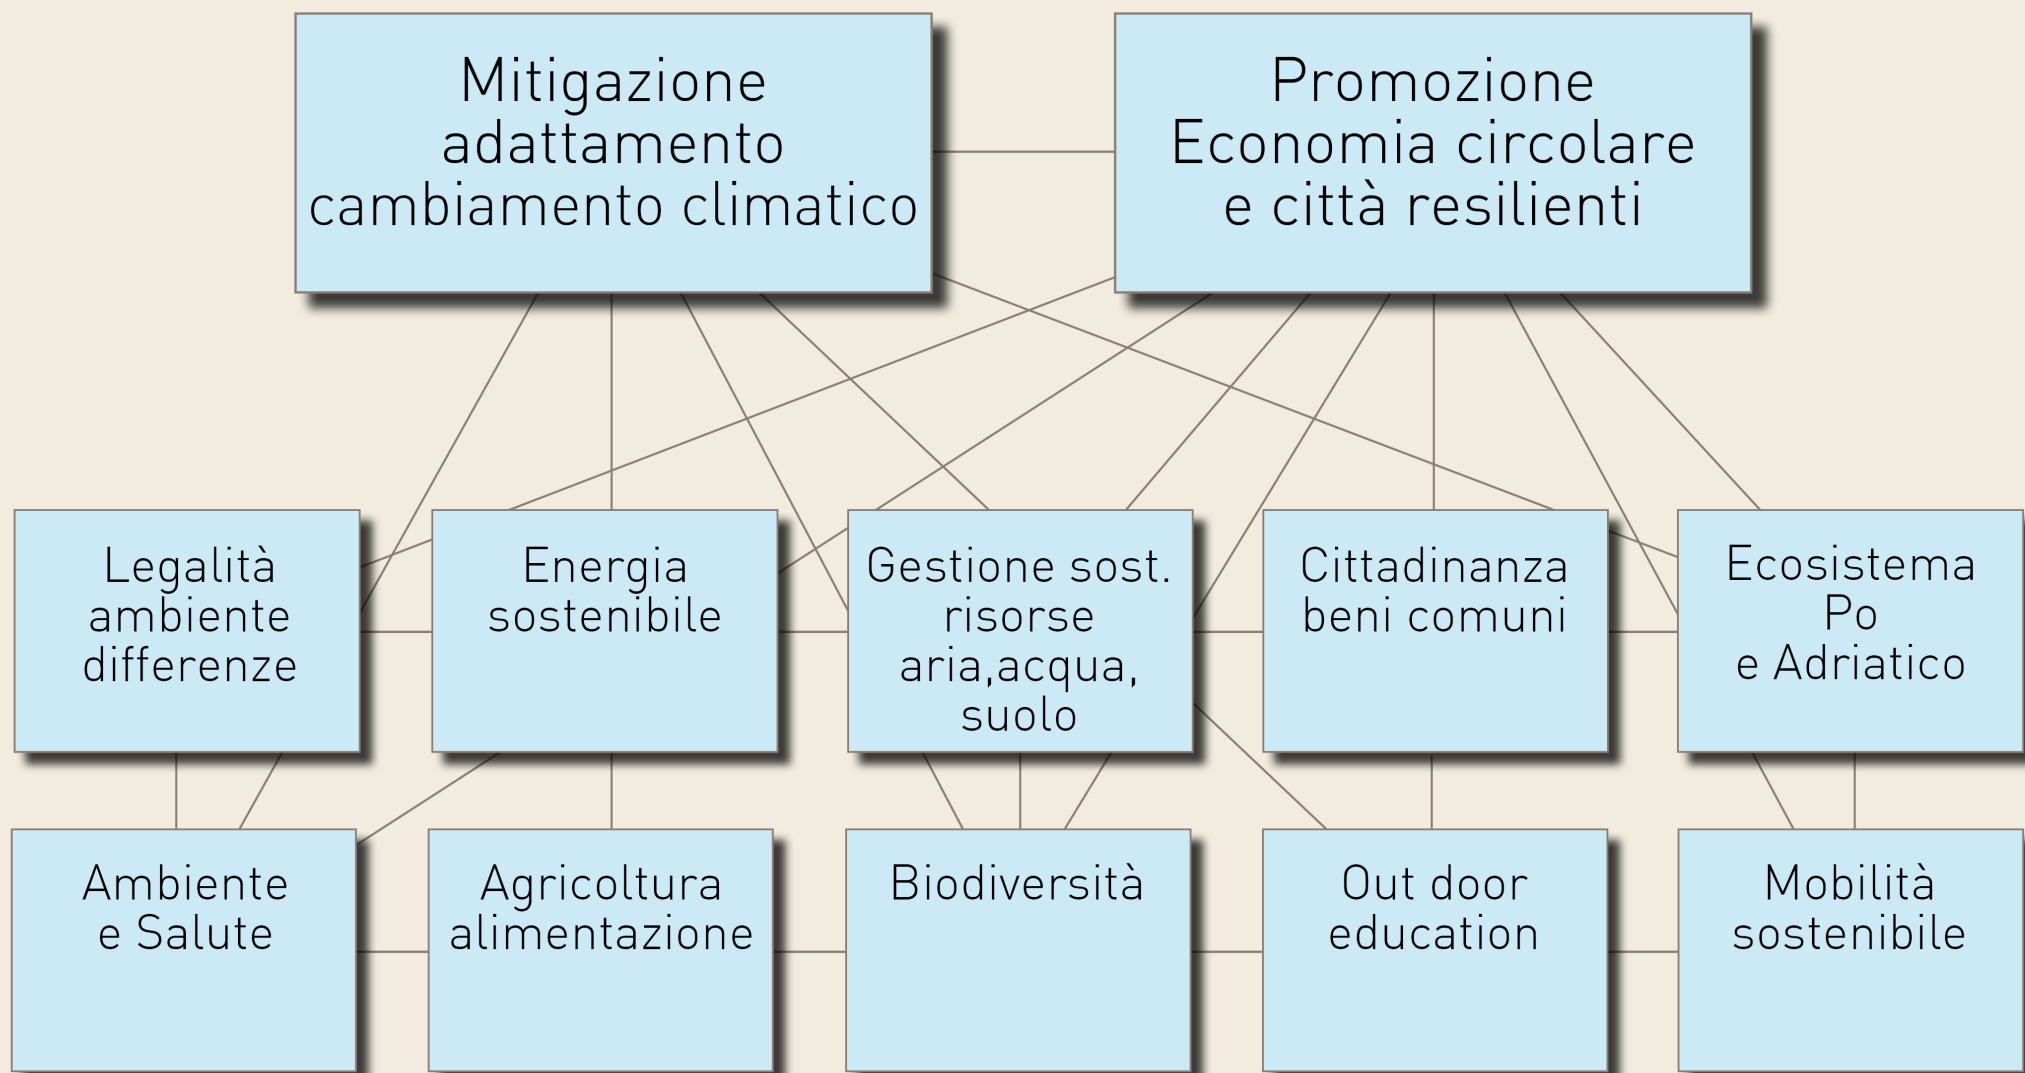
Mitigazione adattamento cambiamento climatico

Promozione Economia circolare e città resilienti

Legalità ambiente differenze

Energia sostenibile

Gestione sost. risorse aria,acqua, suolo

Cittadinanza beni comuni

Ecosistema Po e Adriatico

Ambiente e Salute

Agricoltura alimentazione

Biodiversità

Out door education

Mobilità sostenibile